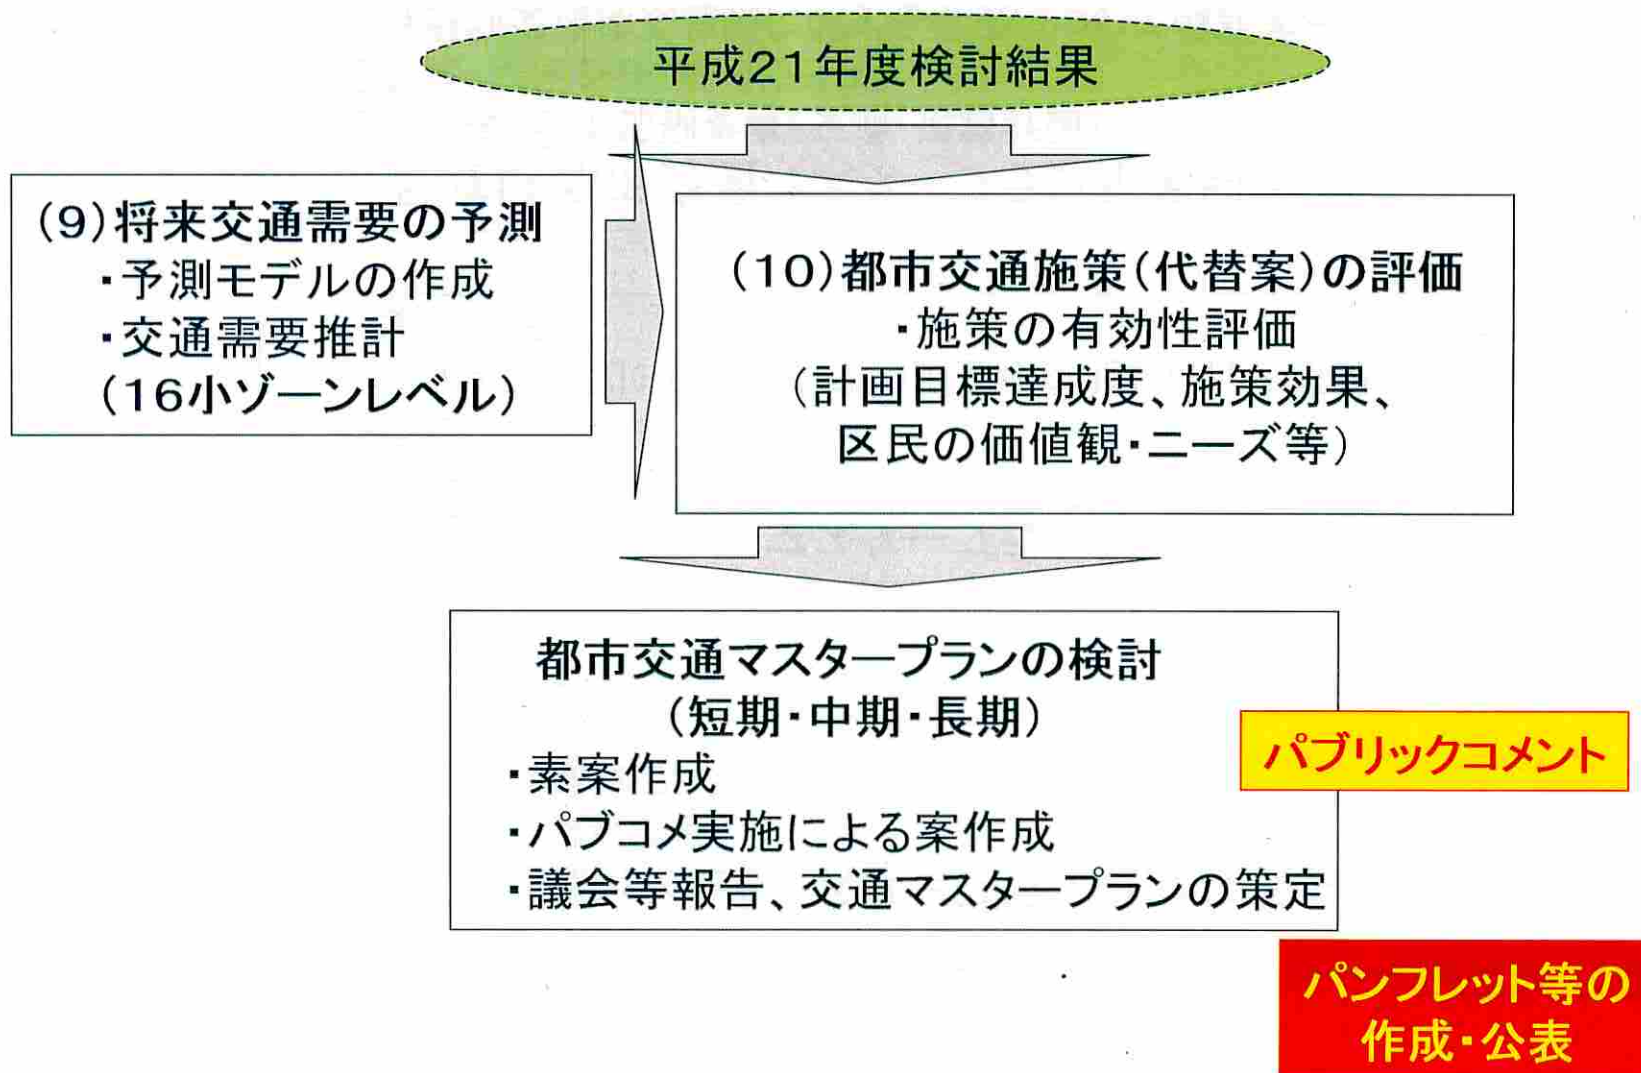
平成21年度検討結果

(9)将来交通需要の予測
・予測モデルの作成
・交通需要推計
(16小ゾーンレベル)

(10)都市交通施策(代替案)の評価
・施策の有効性評価
(計画目標達成度、施策効果、区民の価値観・ニーズ等)

都市交通マスタープランの検討
(短期・中期・長期)
・素案作成
・パブコメ実施による案作成
・議会等報告、交通マスタープランの策定

パブリックコメント

パンフレット等の作成・公表